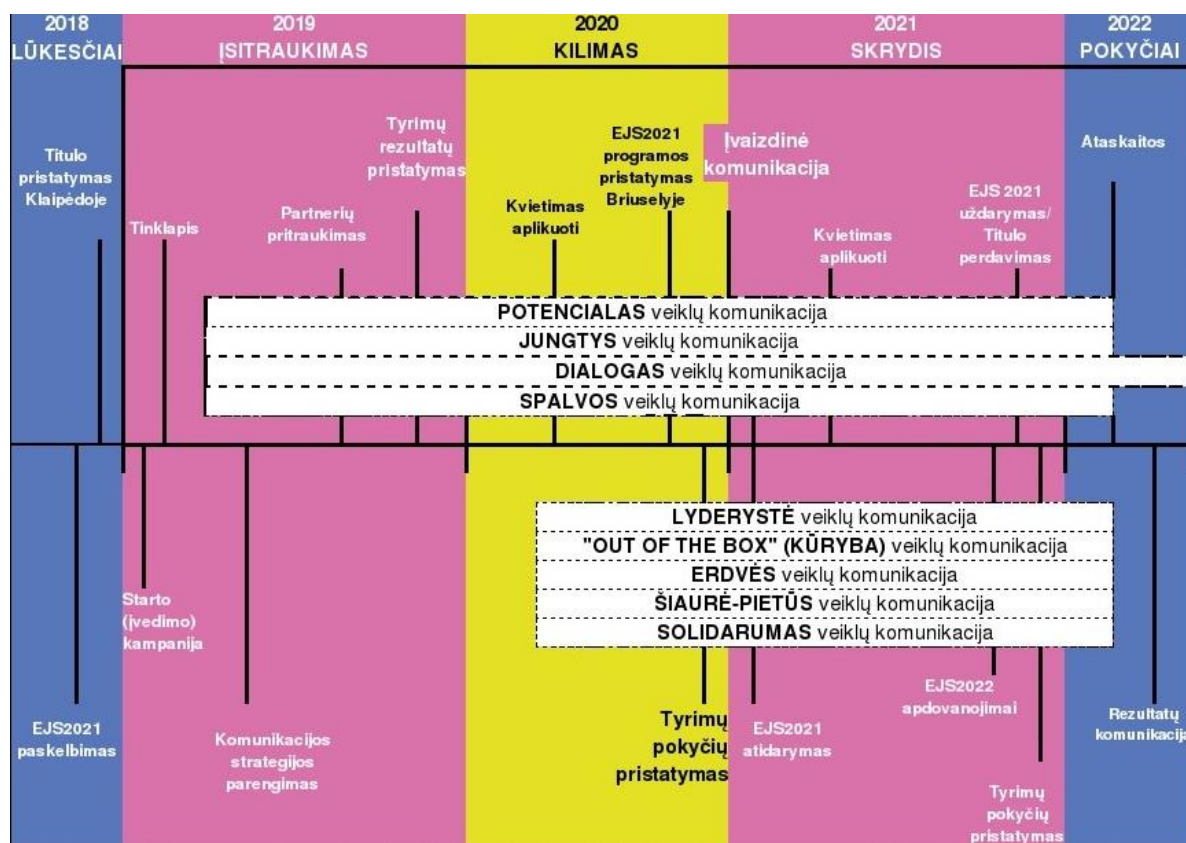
2018
LŪKESČIAI

2019
ĮSITRAUKIMAS

2020
KILIMAS

2021
SKRYDIS

2022
POKYČIAI

Titulo pristatymas Klaipėdoje

Tinklapis

Partnerių pritraukimas

Tyrimų rezultatų pristatymas

Kvietimas aplikuoti

EJS2021 programos pristatymas Briuselyje

Įvaizdinė komunikacija

Kvietimas aplikuoti

EJS 2021 uždarymas/ Titulo perdavimas

Ataskaitos

POTENCIALAS veiklų komunikacija
JUNGTYS veiklų komunikacija
DIALOGAS veiklų komunikacija
SPALVOS veiklų komunikacija

LYDERYSTĖ veiklų komunikacija
"OUT OF THE BOX" (KŪRYBA) veiklų komunikacija
ERDVĖS veiklų komunikacija
ŠIAURĖ-PIETŪS veiklų komunikacija
SOLIDARUMAS veiklų komunikacija

Starto (įvedimo) kampanija

EJS2021 paskelbimas

Komunikacijos strategijos parengimas

Tyrimų pokyčių pristatymas

EJS2021 atidarymas

EJS2022 apdovanojimai

Tyrimų pokyčių pristatymas

Rezultatų komunikacija